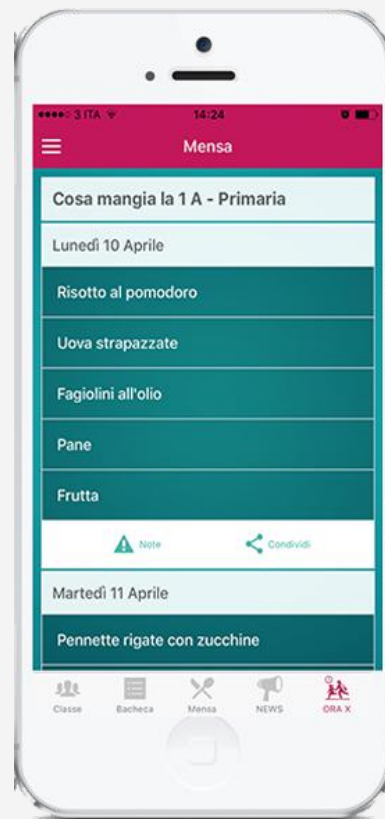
●●●●○ 3 ITA 14:24

Mensa

Cosa mangia la 1 A - Primaria

Lunedì 10 Aprile

Risotto al pomodoro

Uova strapazzate

Fagiolini all'olio

Pane

Frutta

Note

Condividi

Martedì 11 Aprile

Pennette rigate con zucchine

Classe Bacheca Mensa NEWS ORA X